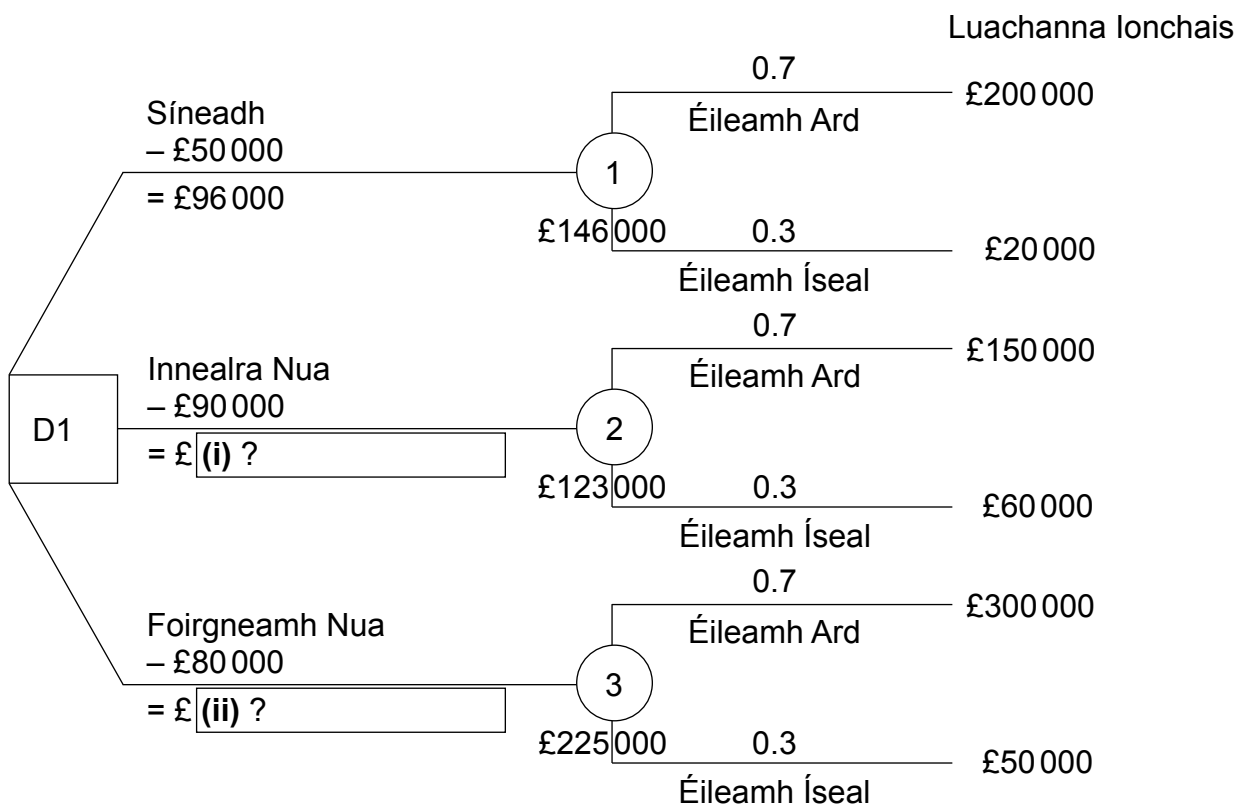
Luachanna Ionchais

Síneadh
– £50 000
= £96 000

1

0.7
Éileamh Ard
£200 000

£146 000
0.3
Éileamh Íseal
£20 000

D1

Innealra Nua
– £90 000
= £ **(i)** ?

2

0.7
Éileamh Ard
£150 000

£123 000
0.3
Éileamh Íseal
£60 000

Foirgneamh Nua
– £80 000
= £ **(ii)** ?

3

0.7
Éileamh Ard
£300 000

£225 000
0.3
Éileamh Íseal
£50 000